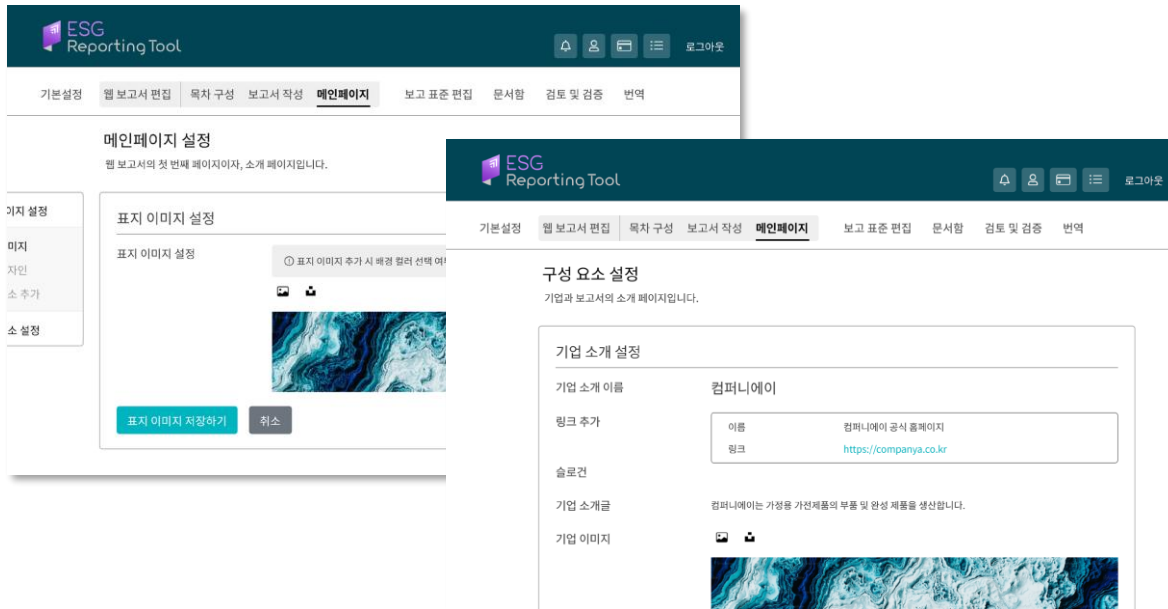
ESG Reporting Tool

로그아웃

기본설정 웹 보고서 편집 목차 구성 보고서 작성 메인페이지 보고 표준 편집 문서함 검토 및 검증 번역

메인페이지 설정

웹 보고서의 첫 번째 페이지이자, 소개 페이지입니다.

이지 설정

이미지
자인
소 추가

소 설정

표지 이미지 설정

표지 이미지 설정

ⓘ 표지 이미지 추가 시 배경 컬러 선택 여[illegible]

표지 이미지 저장하기 취소

ESG Reporting Tool

로그아웃

기본설정 웹 보고서 편집 목차 구성 보고서 작성 메인페이지 보고 표준 편집 문서함 검토 및 검증 번역

구성 요소 설정

기업과 보고서의 소개 페이지입니다.

기업 소개 설정

기업 소개 이름 컴퍼니에이

링크 추가

| 이름 | 컴퍼니에이 공식 홈페이지 |
|---|---|
| 링크 | https://companya.co.kr |

슬로건

기업 소개글 컴퍼니에이는 가정용 가전제품의 부품 및 완성 제품을 생산합니다.

기업 이미지